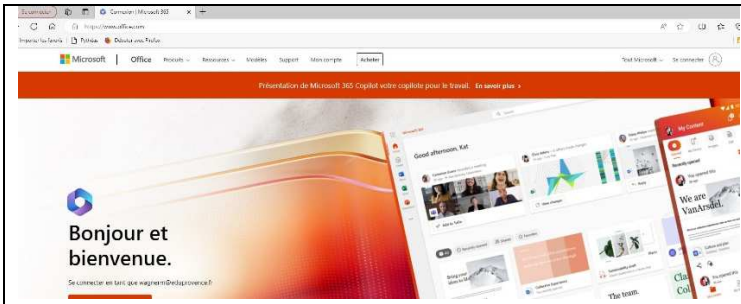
Se connecter | Microsoft 365
https://www.office.com
Importer les favoris | Éthique | Débuter avec Firefox
Microsoft | Office Produits Ressources Modèles Support Mon compte Acheter
Tout Microsoft Se connecter
Présentation de Microsoft 365 Copilot votre copilote pour le travail. En savoir plus >
Good afternoon, Kat
My Content
We are VanArsdel.
The team.
Bonjour et bienvenue.
Se connecter en tant que wagnerm@edaprovence.fr